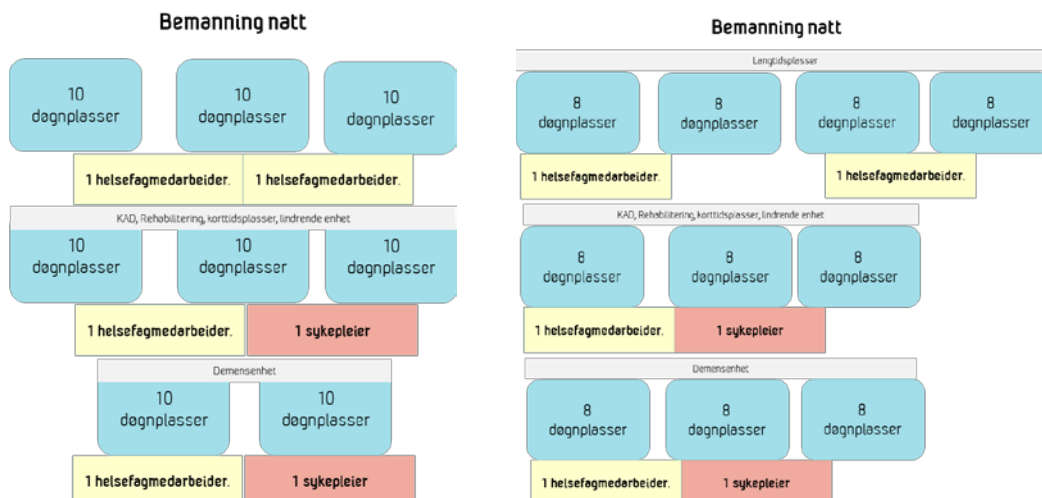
Bemanning natt

10 døgnplasser

10 døgnplasser

10 døgnplasser

1 helsefagmedarbeider.

1 helsefagmedarbeider.

KAD, Rehabilitering, korttidsplasser, lindrende enhet

10 døgnplasser

10 døgnplasser

10 døgnplasser

1 helsefagmedarbeider.

1 sykepleier

Demensenhet

10 døgnplasser

10 døgnplasser

1 helsefagmedarbeider.

1 sykepleier

Bemanning natt

Langtidsplasser

8 døgnplasser

8 døgnplasser

8 døgnplasser

8 døgnplasser

1 helsefagmedarbeider.

1 helsefagmedarbeider.

KAD, Rehabilitering, korttidsplasser, lindrende enhet

8 døgnplasser

8 døgnplasser

8 døgnplasser

1 helsefagmedarbeider.

1 sykepleier

Demensenhet

8 døgnplasser

8 døgnplasser

8 døgnplasser

1 helsefagmedarbeider.

1 sykepleier